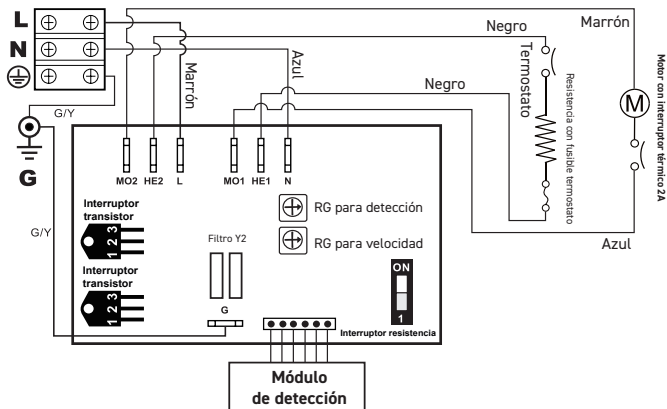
L
N
Negro
Marrón
Termostato
Resistencia con fusible termostato
Motor con interruptor térmico 2A
M
Azul
Marrón
Negro
G/Y
G
MO2
HE2
L
MO1
HE1
N
Interruptor transistor
1 2 3
RG para detección
RG para velocidad
Filtro Y2
Azul
Interruptor transistor
1 2 3
G/Y
ON
1
G
Interruptor resistencia
Módulo de detección